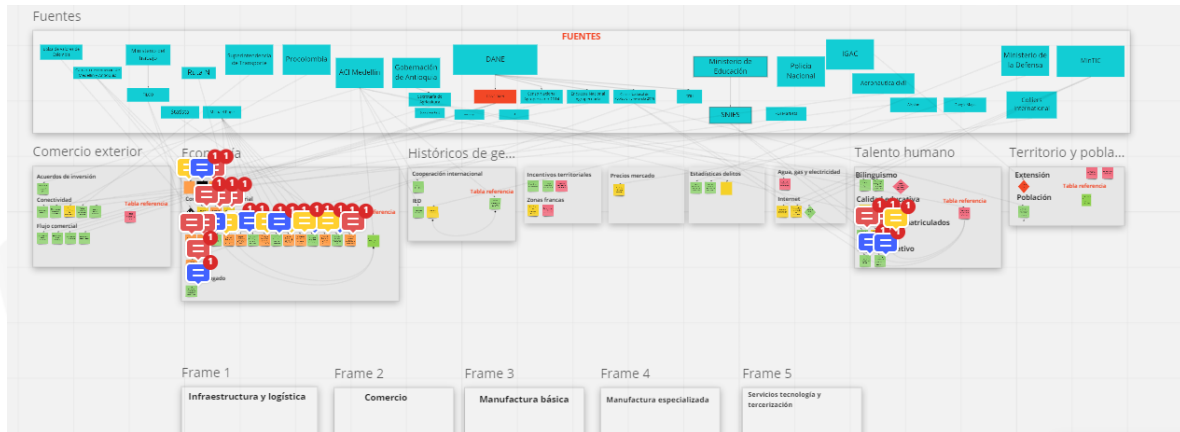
Fuentes

FUENTES

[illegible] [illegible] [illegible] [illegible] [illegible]

RegistH

Superintendencia de Transporte

Procolombia

ACI Medellín

Gobernación de Antioquia

DANE

Ministerio de Educación

Policía Nacional

IGAC

Aeronáutica civil

Ministerio de la Defensa

MinTIC

SNIES

Cultura Internacional

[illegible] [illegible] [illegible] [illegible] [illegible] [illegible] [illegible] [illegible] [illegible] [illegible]

Comercio exterior

Acuerdos de inversión

Conectividad

Tabla referencia

Flujo comercial

Economía

1 1 1 1 1 1 1 1 1 1 1 1 1 1 1 1

Tabla referencia

agudo

Históricos de ge...

Cooperación internacional

Tabla referencia

BID

Incentivos territoriales

Zonas francas

Precios mercado

Estadísticas delitos

Agua, gas y electricidad

Internet

Talento humano

Bilingüismo

Calidad educativa

matriculados

Tabla referencia

tivo

1 1 1

Territorio y pobla...

Extensión

Tabla referencia

Población

Frame 1

Infraestructura y logística

Frame 2

Comercio

Frame 3

Manufactura básica

Frame 4

Manufactura especializada

Frame 5

Servicios tecnología y tercerización